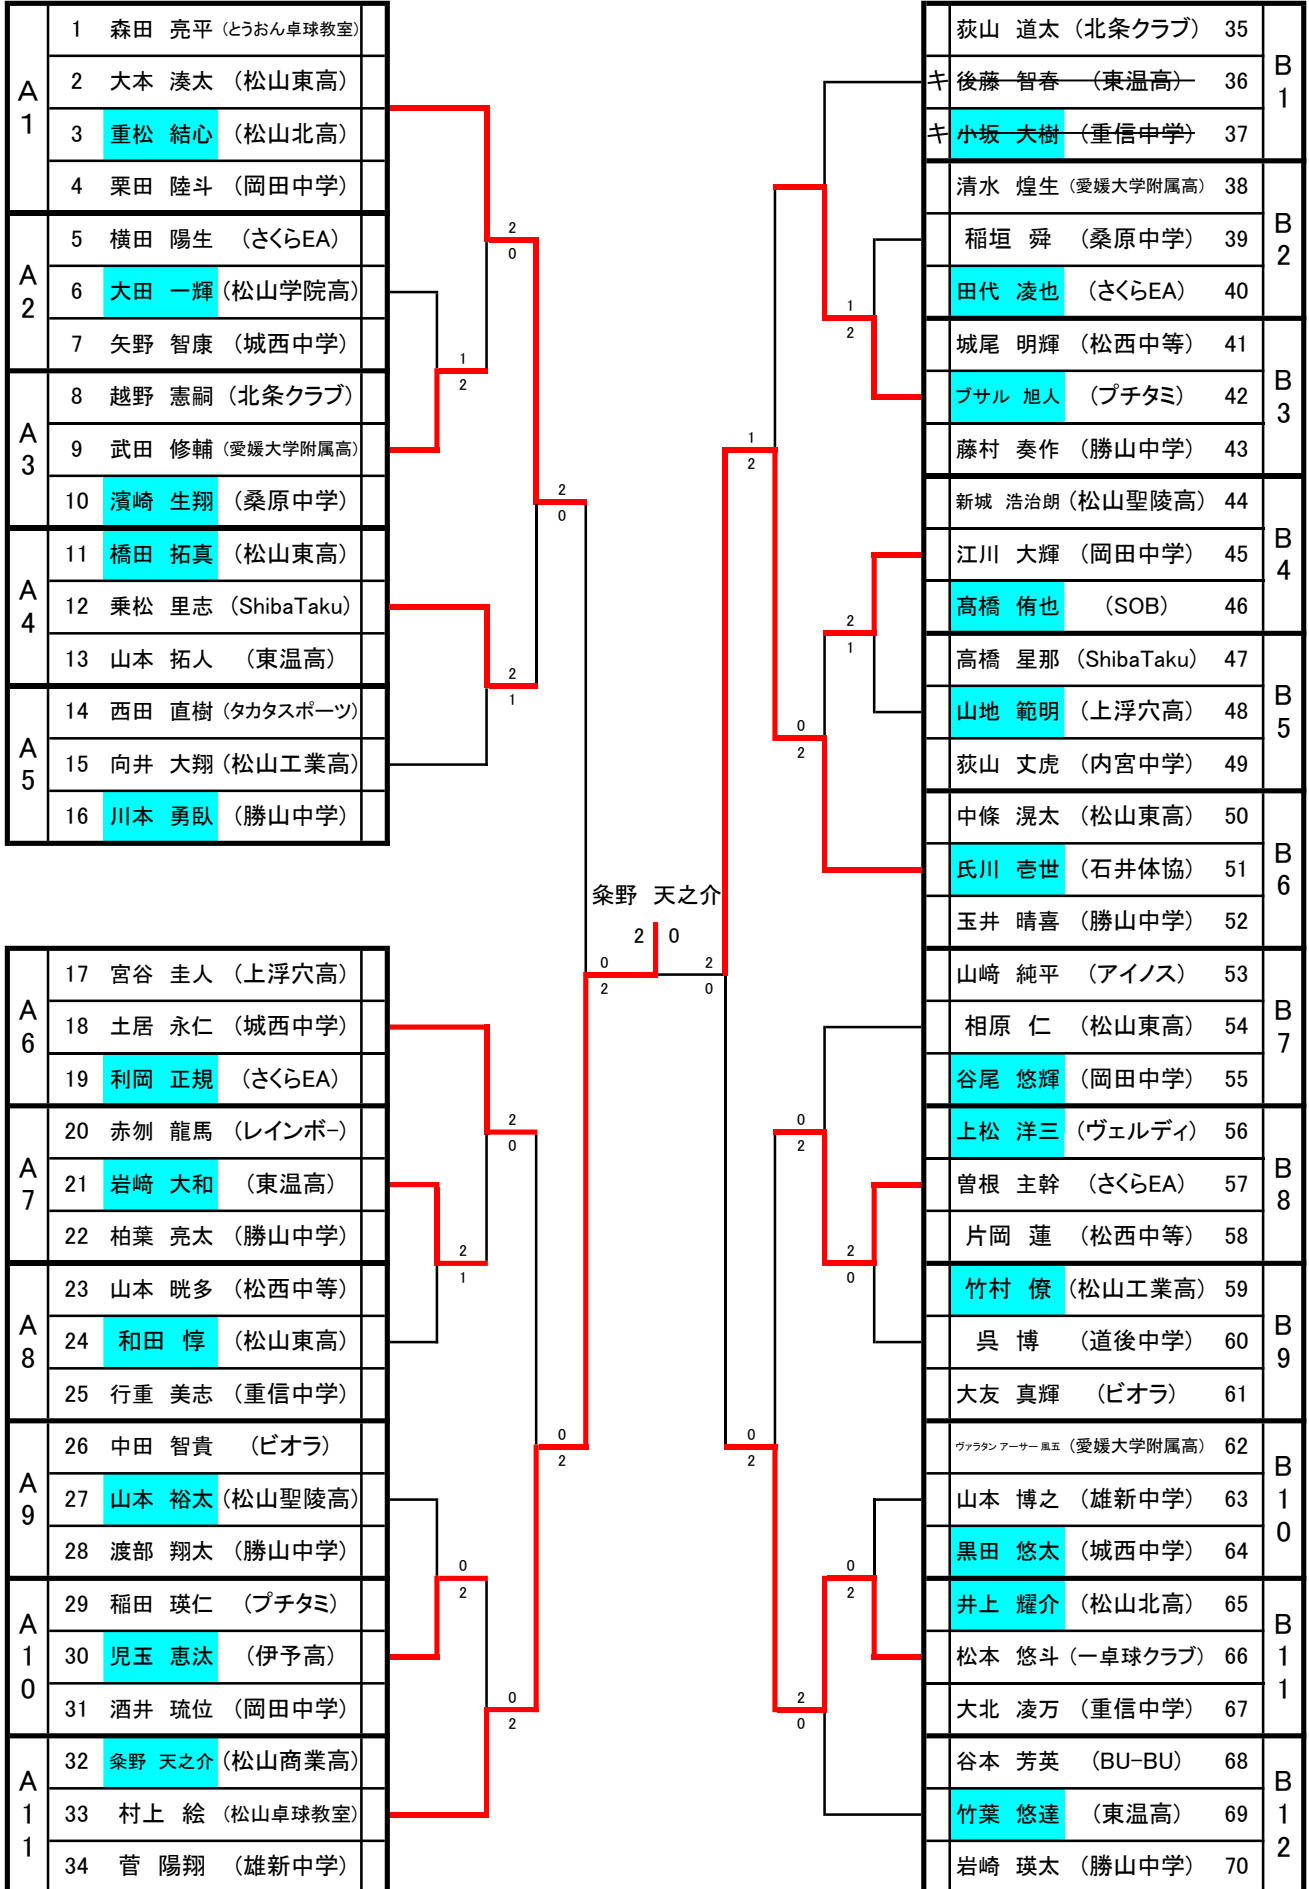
| A1 | 1 | 森田　亮平 | (とうおん卓球教室) |
|---|---|---|---|
| | 2 | 大本　湊太 | (松山東高) |
| | 3 | 重松　結心 | (松山北高) |
| | 4 | 栗田　陸斗 | (岡田中学) |
| A2 | 5 | 横田　陽生 | (さくらEA) |
| | 6 | 大田　一輝 | (松山学院高) |
| | 7 | 矢野　智康 | (城西中学) |
| A3 | 8 | 越野　憲嗣 | (北条クラブ) |
| | 9 | 武田　修輔 | (愛媛大学附属高) |
| | 10 | 濱崎　生翔 | (桑原中学) |
| A4 | 11 | 橋田　拓真 | (松山東高) |
| | 12 | 乗松　里志 | (ShibaTaku) |
| | 13 | 山本　拓人 | (東温高) |
| A5 | 14 | 西田　直樹 | (タカタスポーツ) |
| | 15 | 向井　大翔 | (松山工業高) |
| | 16 | 川本　勇臥 | (勝山中学) |

| A6 | 17 | 宮谷　圭人 | (上浮穴高) |
|---|---|---|---|
| | 18 | 土居　永仁 | (城西中学) |
| | 19 | 利岡　正規 | (さくらEA) |
| A7 | 20 | 赤刎　龍馬 | (レインボー) |
| | 21 | 岩﨑　大和 | (東温高) |
| | 22 | 柏葉　亮太 | (勝山中学) |
| A8 | 23 | 山本　晄多 | (松西中等) |
| | 24 | 和田　惇 | (松山東高) |
| | 25 | 行重　美志 | (重信中学) |
| A9 | 26 | 中田　智貴 | (ビオラ) |
| | 27 | 山本　裕太 | (松山聖陵高) |
| | 28 | 渡部　翔太 | (勝山中学) |
| A10 | 29 | 稲田　瑛仁 | (プチタミ) |
| | 30 | 児玉　惠汰 | (伊予高) |
| | 31 | 酒井　琉位 | (岡田中学) |
| A11 | 32 | 粂野　天之介 | (松山商業高) |
| | 33 | 村上　絵 | (松山卓球教室) |
| | 34 | 菅　陽翔 | (雄新中学) |

| | 荻山　道太 | (北条クラブ) | 35 | B1 |
|---|---|---|---|---|
| キ | 後藤　智春 | (東温高) | 36 | |
| キ | 小坂　大樹 | (重信中学) | 37 | |
| | 清水　煌生 | (愛媛大学附属高) | 38 | B2 |
| | 稲垣　舜 | (桑原中学) | 39 | |
| | 田代　凌也 | (さくらEA) | 40 | |
| | 城尾　明輝 | (松西中等) | 41 | B3 |
| | ブサル　旭人 | (プチタミ) | 42 | |
| | 藤村　奏作 | (勝山中学) | 43 | |
| | 新城　浩治朗 | (松山聖陵高) | 44 | B4 |
| | 江川　大輝 | (岡田中学) | 45 | |
| | 髙橋　侑也 | (SOB) | 46 | |
| | 高橋　星那 | (ShibaTaku) | 47 | B5 |
| | 山地　範明 | (上浮穴高) | 48 | |
| | 荻山　丈虎 | (内宮中学) | 49 | |
| | 中條　滉太 | (松山東高) | 50 | B6 |
| | 氏川　壱世 | (石井体協) | 51 | |
| | 玉井　晴喜 | (勝山中学) | 52 | |
| | 山﨑　純平 | (アイノス) | 53 | B7 |
| | 相原　仁 | (松山東高) | 54 | |
| | 谷尾　悠輝 | (岡田中学) | 55 | |
| | 上松　洋三 | (ヴェルディ) | 56 | B8 |
| | 曽根　主幹 | (さくらEA) | 57 | |
| | 片岡　蓮 | (松西中等) | 58 | |
| | 竹村　僚 | (松山工業高) | 59 | B9 |
| | 呉　博 | (道後中学) | 60 | |
| | 大友　真輝 | (ビオラ) | 61 | |
| | ヴァラタン アーサー 風五 | (愛媛大学附属高) | 62 | B10 |
| | 山本　博之 | (雄新中学) | 63 | |
| | 黒田　悠太 | (城西中学) | 64 | |
| | 井上　耀介 | (松山北高) | 65 | B11 |
| | 松本　悠斗 | (一卓球クラブ) | 66 | |
| | 大北　凌万 | (重信中学) | 67 | |
| | 谷本　芳英 | (BU-BU) | 68 | B12 |
| | 竹葉　悠達 | (東温高) | 69 | |
| | 岩崎　瑛太 | (勝山中学) | 70 | |

2 0 1 2 2 0 2 1 2 0 2 0 2 1 0 2 0 2 0 2

粂野　天之介
2　0
0 2 2 0

1 2 1 2 2 1 0 2 0 2 2 0 0 2 0 2 2 0